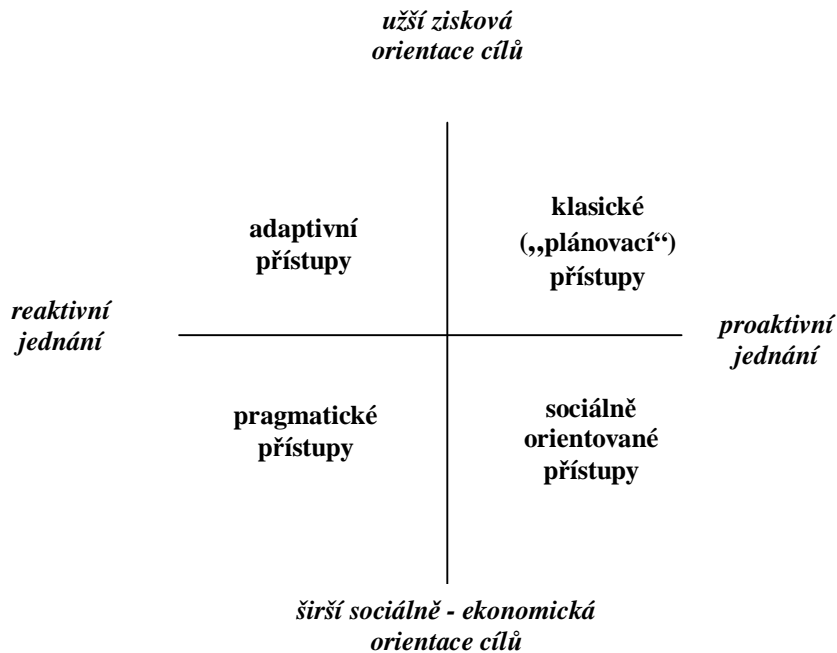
užší zisková orientace cílů

adaptivní přístupy

klasické („plánovací“) přístupy

reaktivní jednání

proaktivní jednání

pragmatické přístupy

sociálně orientované přístupy

širší sociálně - ekonomická orientace cílů